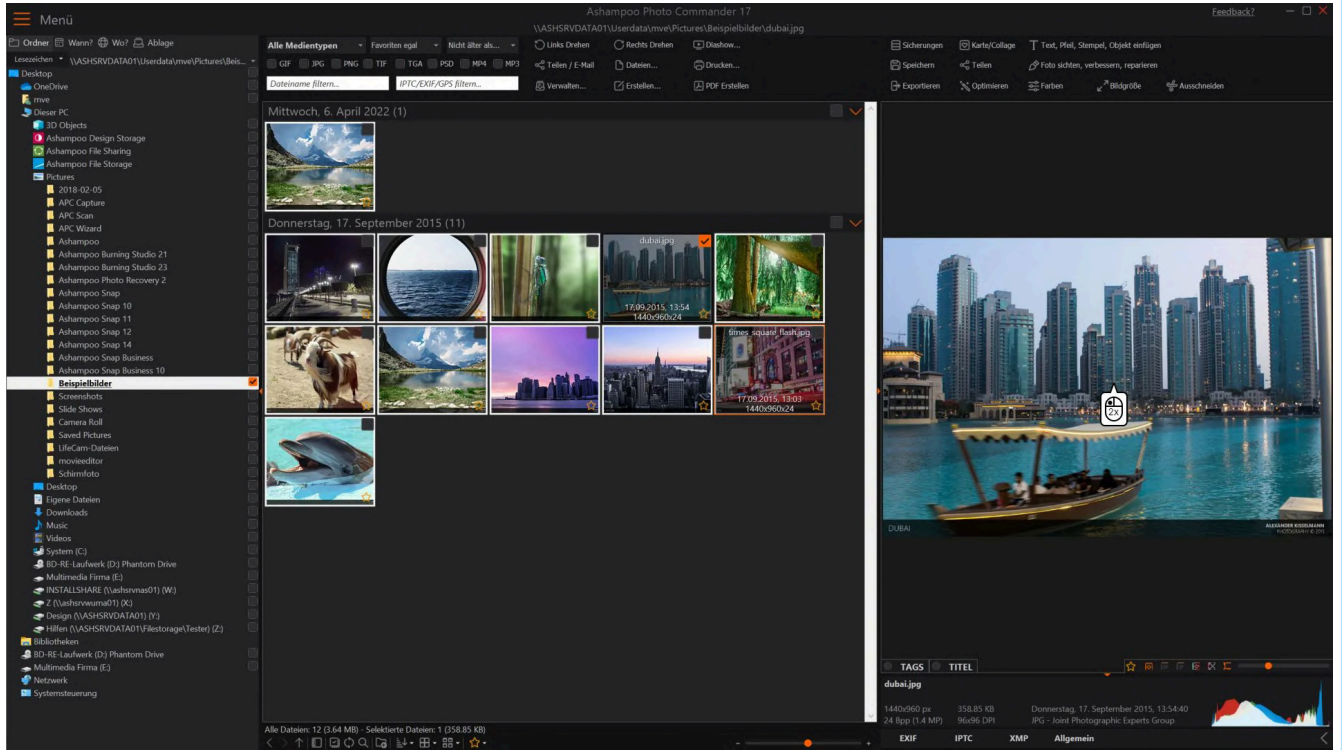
Menü

Ashampoo Photo Commander 17
\\ASHSRVDATA01\Userdata\mve\Pictures\Beispielbilder\dubai.jpg

Feedback?

Ordner Wann? Wo? Ablage

Lesezeichen \\ASHSRVDATA01\Userdata\mve\Pictures\Beis...

Desktop
OneDrive
mve
Dieser PC
3D Objects
Ashampoo Design Storage
Ashampoo File Sharing
Ashampoo File Storage
Pictures
2018-02-05
APC Capture
APC Scan
APC Wizard
Ashampoo
Ashampoo Burning Studio 21
Ashampoo Burning Studio 23
Ashampoo Photo Recovery 2
Ashampoo Snap
Ashampoo Snap 10
Ashampoo Snap 11
Ashampoo Snap 12
Ashampoo Snap 14
Ashampoo Snap Business
Ashampoo Snap Business 10
Beispielbilder
Screenshots
Slide Shows
Camera Roll
Saved Pictures
LifeCam-Dateien
movieeditor
Schirmfoto
Desktop
Eigene Dateien
Downloads
Music
Videos
System (C:)
BD-RE-Laufwerk (D:) Phantom Drive
Multimedia Firma (E:)
INSTALLSHARE (\\ashsrvnas01) (W:)
Z (\\ashsrvwuma01) (X:)
Design (\\ASHSRVDATA01) (Y:)
Hilfen (\\ASHSRVDATA01\Filestorage\Tester) (Z:)
Bibliotheken
BD-RE-Laufwerk (D:) Phantom Drive
Multimedia Firma (E:)
Netzwerk
Systemsteuerung

Alle Medientypen
Favoriten egal
Nicht älter als...
GIF JPG PNG TIF TGA PSD MP4 MP3
Dateiname filtern...
IPTC/EXIF/GPS filtern...

Links Drehen
Rechts Drehen
Diashow...
Teilen / E-Mail
Dateien...
Drucken...
Verwalten...
Erstellen...
PDF Erstellen

Sicherungen
Karte/Collage
Text, Pfeil, Stempel, Objekt einfügen
Speichern
Teilen
Foto sichten, verbessern, reparieren
Exportieren
Optimieren
Farben
Bildgröße
Ausschneiden

Mittwoch, 6. April 2022 (1)

Donnerstag, 17. September 2015 (11)

dubai.jpg
17.09.2015, 13:54
1440x960x24

times_square_flash.jpg
17.09.2015, 13:03
1440x960x24

2x

DUBAI
ALEXANDER KISSELMANN

Alle Dateien: 12 (3.64 MB) - Selektierte Dateien: 1 (358.85 KB)

TAGS TITEL

dubai.jpg
1440x960 px 358.85 KB Donnerstag, 17. September 2015, 13:54:40
24 Bpp (1.4 MP) 96x96 DPI JPG - Joint Photographic Experts Group

EXIF IPTC XMP Allgemein